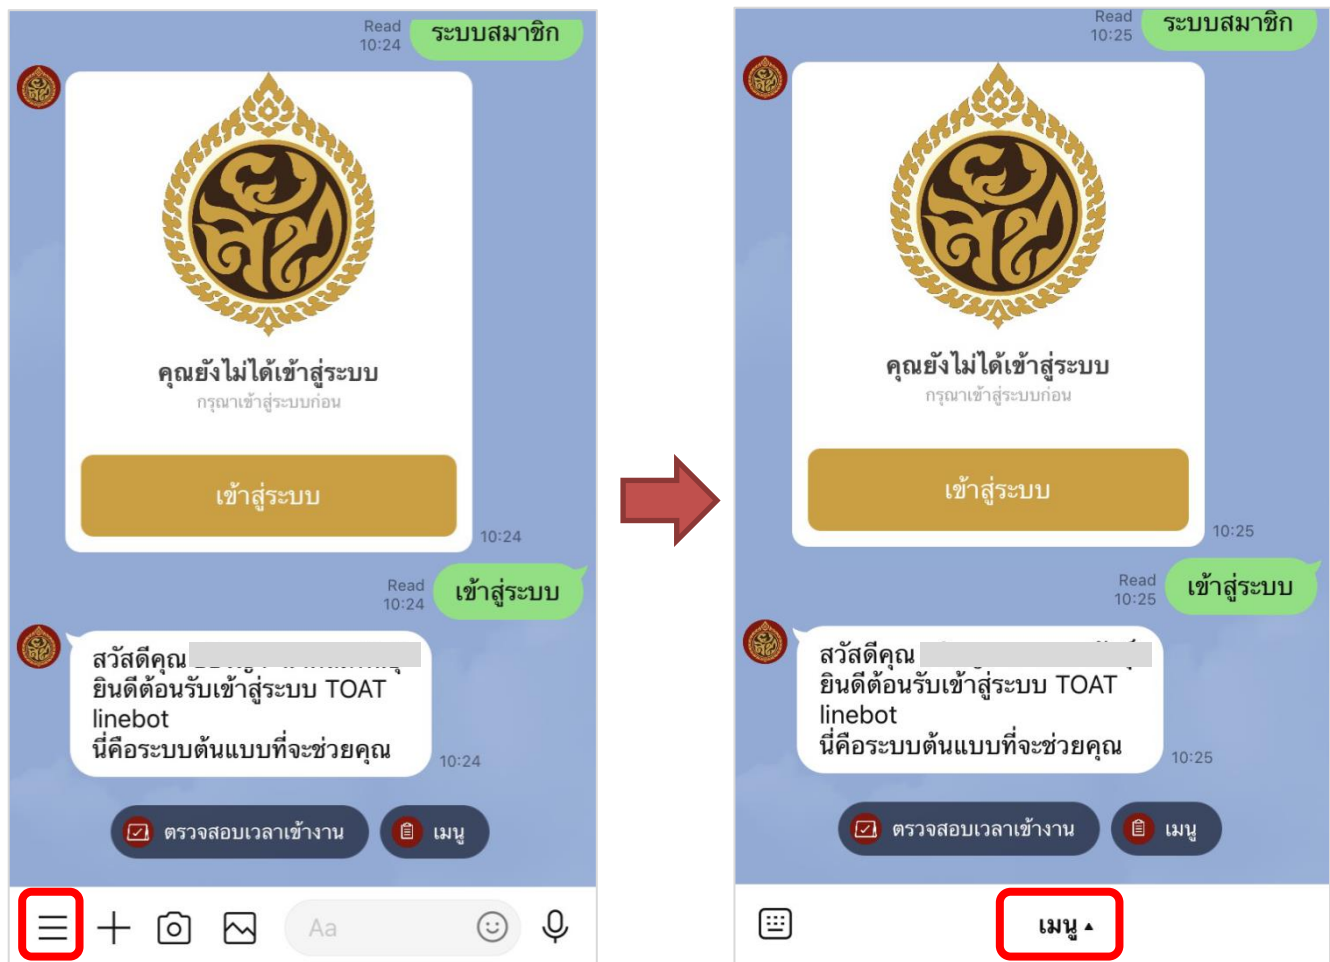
Read
10:24
ระบบสมาชิก

คุณยังไม่ได้เข้าสู่ระบบ
กรุณาเข้าสู่ระบบก่อน

เข้าสู่ระบบ

10:24

Read
10:24
เข้าสู่ระบบ

สวัสดีคุณ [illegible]
ยินดีต้อนรับเข้าสู่ระบบ TOAT linebot
นี่คือระบบต้นแบบที่จะช่วยคุณ
10:24

ตรวจสอบเวลาเข้างาน
เมนู

Aa

Read
10:25
ระบบสมาชิก

คุณยังไม่ได้เข้าสู่ระบบ
กรุณาเข้าสู่ระบบก่อน

เข้าสู่ระบบ

10:25

Read
10:25
เข้าสู่ระบบ

สวัสดีคุณ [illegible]
ยินดีต้อนรับเข้าสู่ระบบ TOAT linebot
นี่คือระบบต้นแบบที่จะช่วยคุณ
10:25

ตรวจสอบเวลาเข้างาน
เมนู

เมนู ▴